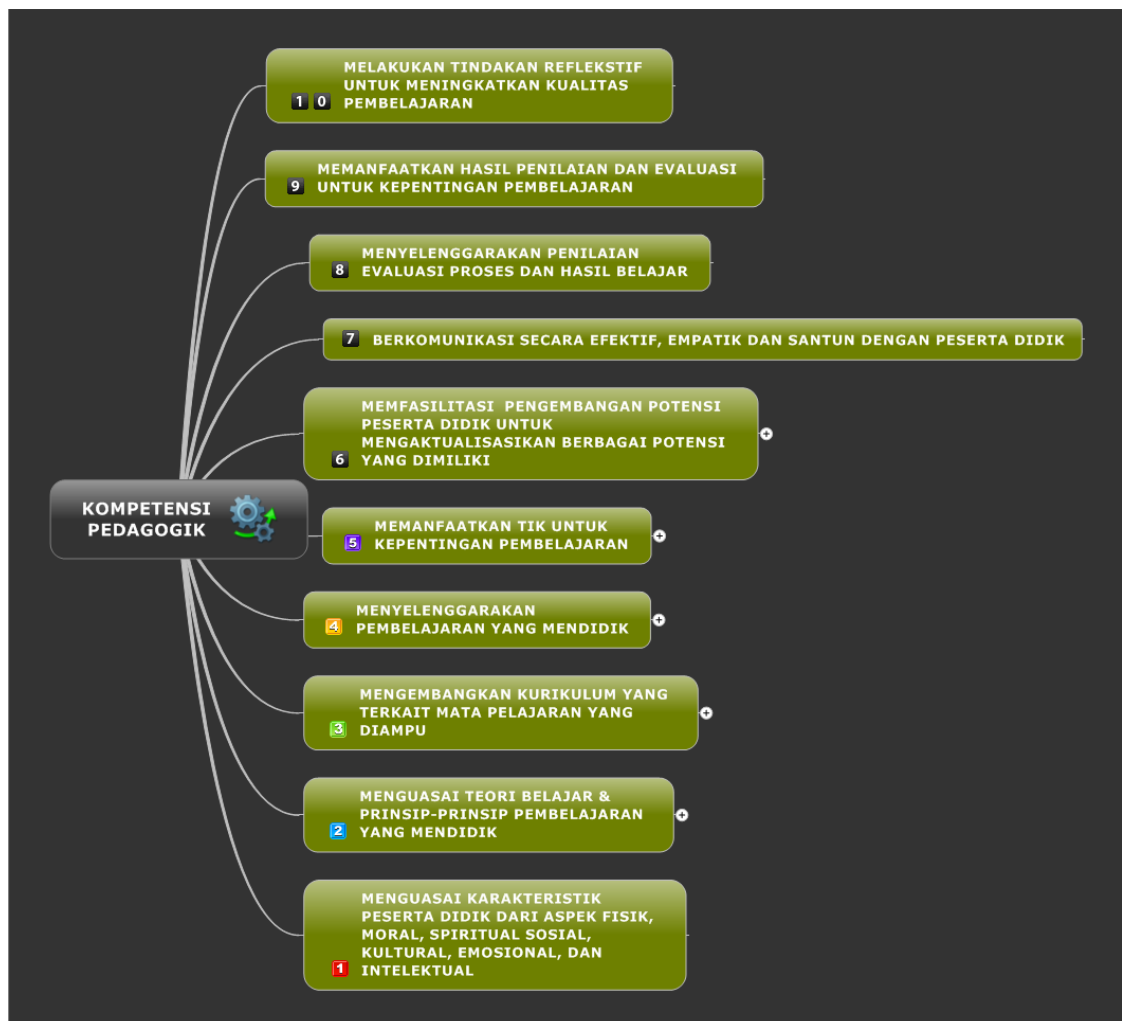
10 MELAKUKAN TINDAKAN REFLEKSTIF UNTUK MENINGKATKAN KUALITAS PEMBELAJARAN

9 MEMANFAATKAN HASIL PENILAIAN DAN EVALUASI UNTUK KEPENTINGAN PEMBELAJARAN

8 MENYELENGGARAKAN PENILAIAN EVALUASI PROSES DAN HASIL BELAJAR

7 BERKOMUNIKASI SECARA EFEKTIF, EMPATIK DAN SANTUN DENGAN PESERTA DIDIK

6 MEMFASILITASI PENGEMBANGAN POTENSI PESERTA DIDIK UNTUK MENGAKTUALISASIKAN BERBAGAI POTENSI YANG DIMILIKI

KOMPETENSI PEDAGOGIK

5 MEMANFAATKAN TIK UNTUK KEPENTINGAN PEMBELAJARAN

4 MENYELENGGARAKAN PEMBELAJARAN YANG MENDIDIK

3 MENGEMBANGKAN KURIKULUM YANG TERKAIT MATA PELAJARAN YANG DIAMPU

2 MENGUASAI TEORI BELAJAR & PRINSIP-PRINSIP PEMBELAJARAN YANG MENDIDIK

1 MENGUASAI KARAKTERISTIK PESERTA DIDIK DARI ASPEK FISIK, MORAL, SPIRITUAL SOSIAL, KULTURAL, EMOSIONAL, DAN INTELEKTUAL